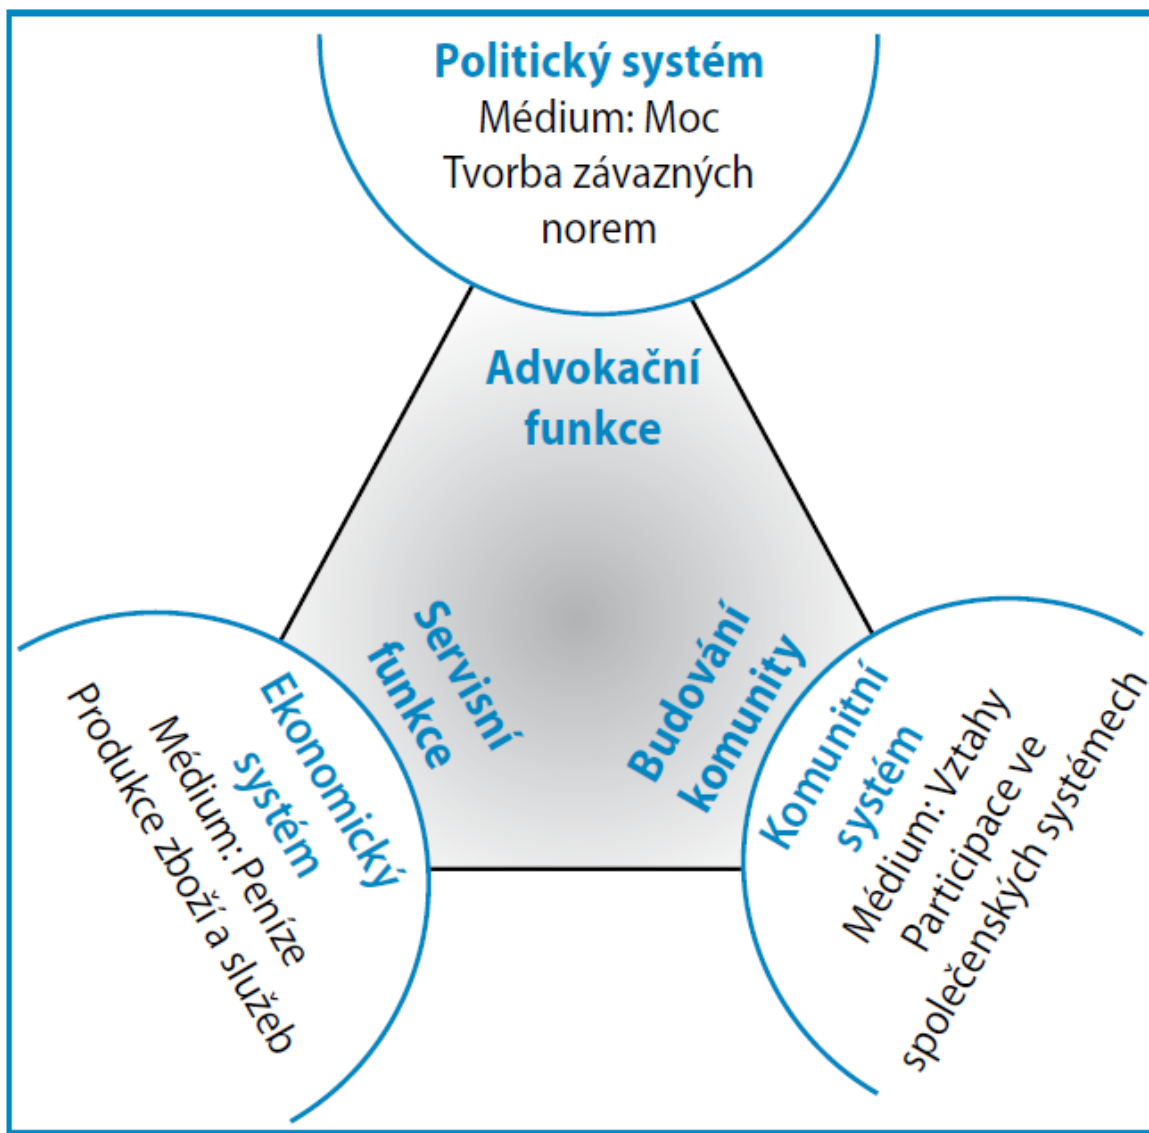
Politický systém
Médium: Moc
Tvorba závazných norem

Advokační funkce

Servisní funkce

Budování komunity

Ekonomický systém
Médium: Peníze
Produkce zboží a služeb

Komunitní systém
Médium: Vztahy
Participace ve společenských systémech